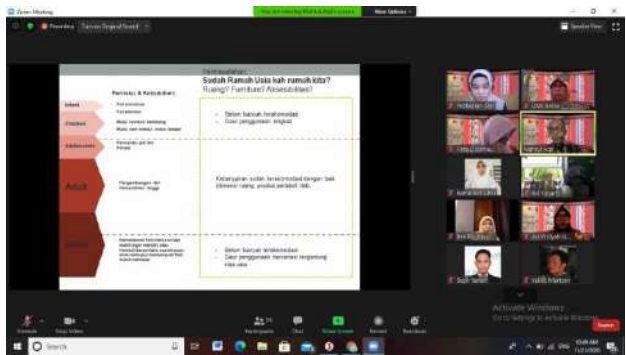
Zoom Meeting

Recording

View Options

Speaker View

Sudah Ramah Usia kah ramah kita?

Ruang? Furniture? Aksesibilitas?

Perilaku & Kebutuhan

Infant

Children

Adolescents

Adult

Belum banyak terakomodasi

Cara penggunaan singkat

Kebanyakan sudah terakomodasi dengan baik (dimensi ruang, produk perabot, dll)

Belum banyak terakomodasi

Cara penggunaan beberapa bergantung kasus

Activate Windows

Go to Settings to activate Windows.

Unmute

Stop Video

Participants

Chat

Share Screen

Record

Reactions

Leave

Search